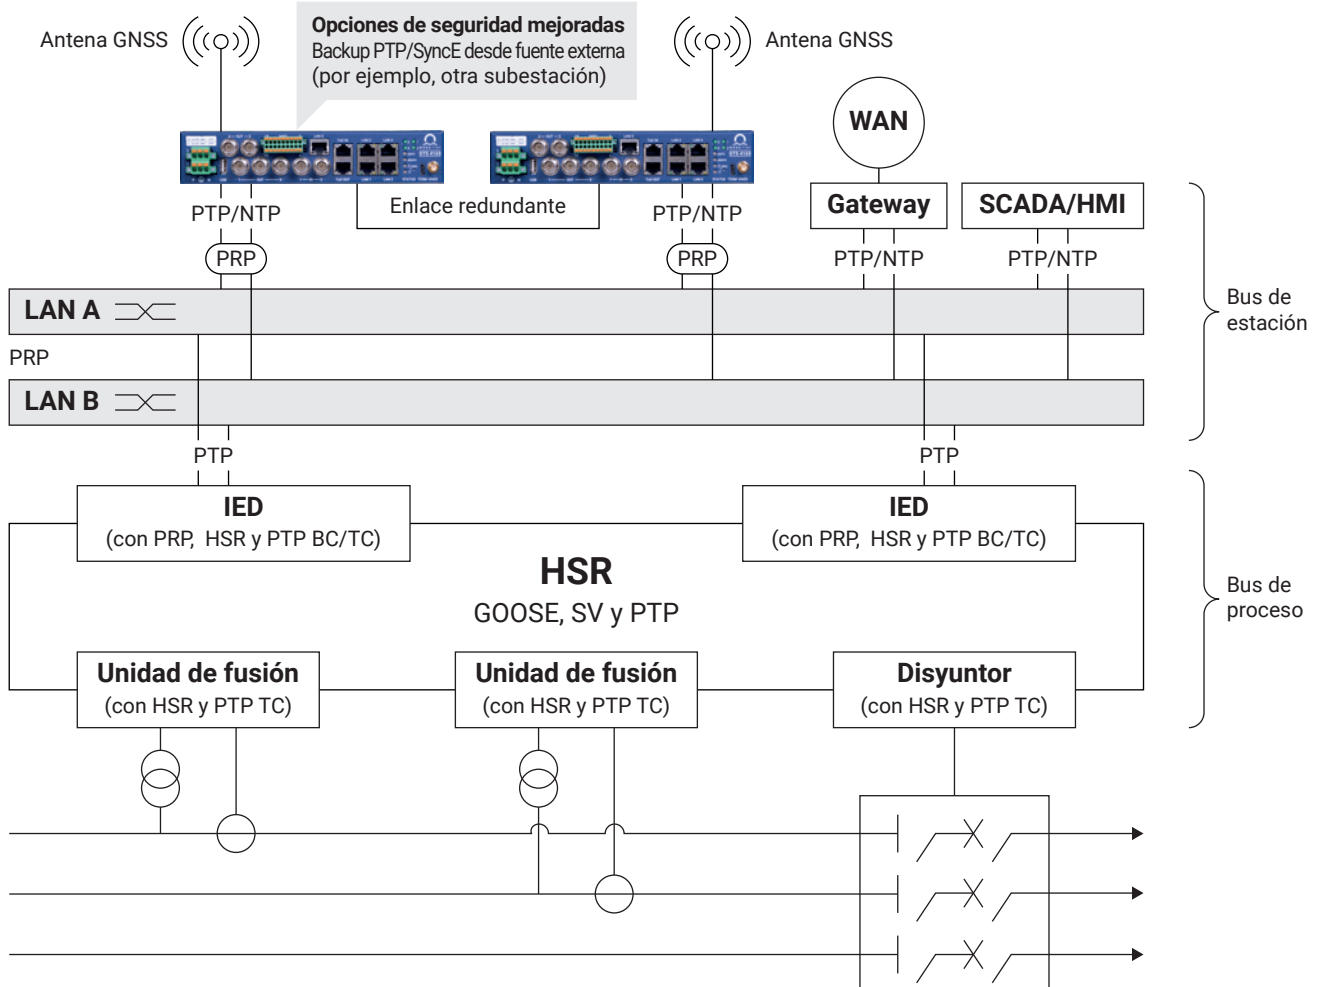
Antena GNSS

Opciones de seguridad mejoradas
Backup PTP/SyncE desde fuente externa
(por ejemplo, otra subestación)

Antena GNSS

WAN

PTP/NTP

Enlace redundante

PTP/NTP

Gateway

SCADA/HMI

PRP

PRP

PTP/NTP

PTP/NTP

LAN A

Bus de estación

PRP

LAN B

PTP

PTP

IED
(con PRP, HSR y PTP BC/TC)

IED
(con PRP, HSR y PTP BC/TC)

HSR
GOOSE, SV y PTP

Bus de proceso

Unidad de fusión
(con HSR y PTP TC)

Unidad de fusión
(con HSR y PTP TC)

Disyuntor
(con HSR y PTP TC)